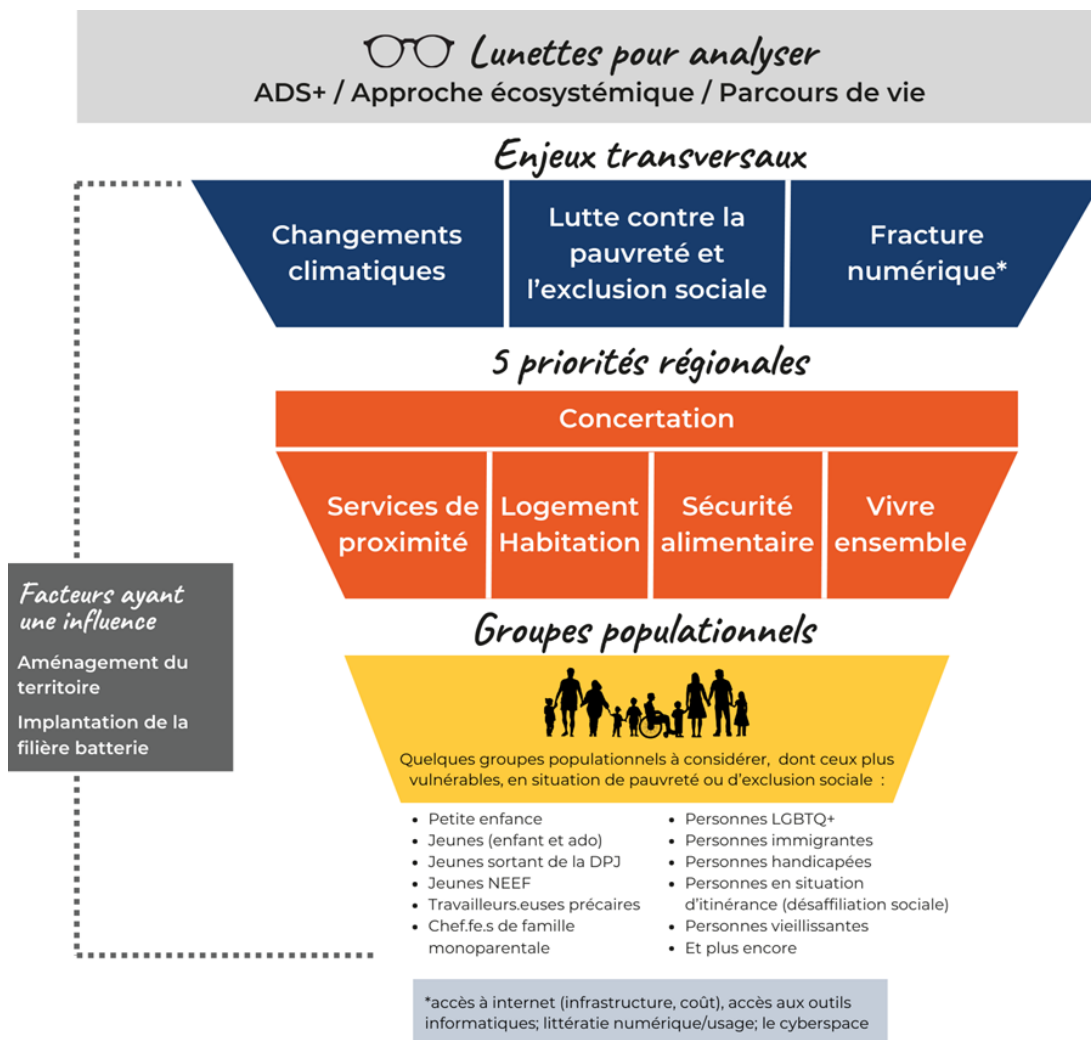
Lunettes pour analyser
ADS+ / Approche écosystémique / Parcours de vie

Enjeux transversaux

Changements climatiques

Lutte contre la pauvreté et l'exclusion sociale

Fracture numérique*

5 priorités régionales

Concertation

Services de proximité

Logement Habitation

Sécurité alimentaire

Vivre ensemble

Facteurs ayant une influence

Aménagement du territoire

Implantation de la filière batterie

Groupes populationnels

Quelques groupes populationnels à considérer, dont ceux plus vulnérables, en situation de pauvreté ou d'exclusion sociale :

- Petite enfance
- Jeunes (enfant et ado)
- Jeunes sortant de la DPJ
- Jeunes NEEF
- Travailleurs.euses précaires
- Chef.fe.s de famille monoparentale

- Personnes LGBTQ+
- Personnes immigrantes
- Personnes handicapées
- Personnes en situation d'itinérance (désaffiliation sociale)
- Personnes vieillissantes
- Et plus encore

*accès à internet (infrastructure, coût), accès aux outils informatiques; littératie numérique/usage; le cyberspace